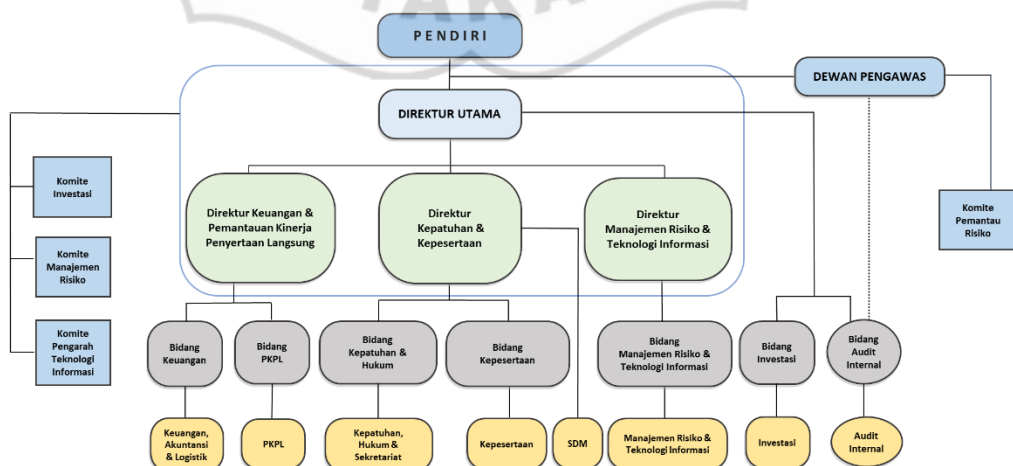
PENDIRI

DEWAN PENGAWAS

DIREKTUR UTAMA

Komite Investasi

Komite Manajemen Risiko

Komite Pengarah Teknologi Informasi

Direktur Keuangan & Pemantauan Kinerja Penyertaan Langsung

Direktur Kepatuhan & Kepesertaan

Direktur Manajemen Risiko & Teknologi Informasi

Komite Pemantau Risiko

Bidang Keuangan

Bidang PKPL

Bidang Kepatuhan & Hukum

Bidang Kepesertaan

Bidang Manajemen Risiko & Teknologi Informasi

Bidang Investasi

Bidang Audit Internal

Keuangan, Akuntansi & Logistik

PKPL

Kepatuhan, Hukum & Sekretariat

Kepesertaan

SDM

Manajemen Risiko & Teknologi Informasi

Investasi

Audit Internal